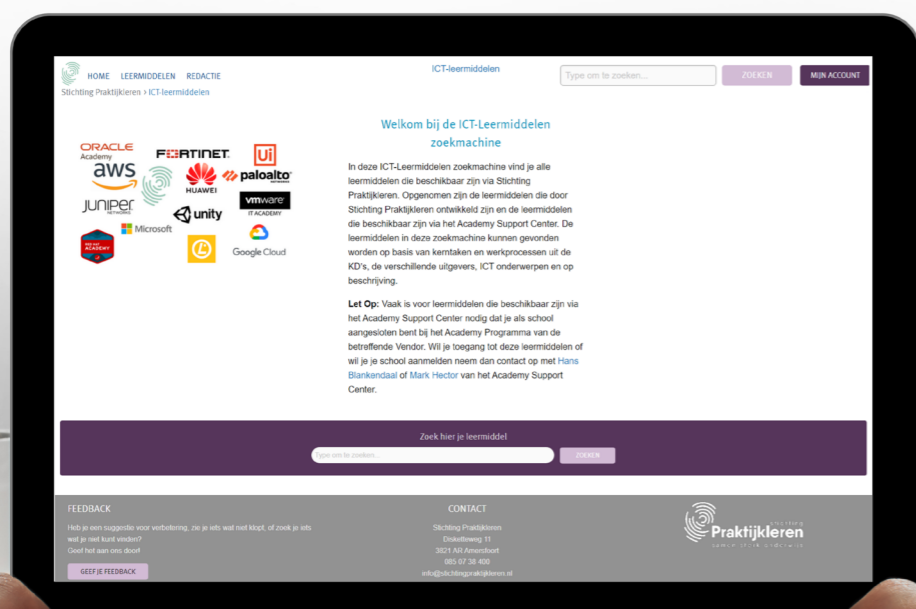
HOME LEERMIDDELEN REDACTIE

ICT-leermiddelen

Type om te zoeken...

ZOEKEN

MIJN ACCOUNT

Stichting Praktijkleren › ICT-leermiddelen

ORACLE Academy

aws

FORTINET

Ui

HUAWEI

paloalto

JUNIPER NETWORKS

unity

vmware IT ACADEMY

Microsoft

RED HAT ACADEMY

Google Cloud

Welkom bij de ICT-Leermiddelen zoekmachine

In deze ICT-Leermiddelen zoekmachine vind je alle leermiddelen die beschikbaar zijn via Stichting Praktijkleren. Opgenomen zijn de leermiddelen die door Stichting Praktijkleren ontwikkeld zijn en de leermiddelen die beschikbaar zijn via het Academy Support Center. De leermiddelen in deze zoekmachine kunnen gevonden worden op basis van kerntaken en werkprocessen uit de KD's, de verschillende uitgevers, ICT onderwerpen en op beschrijving.

Let Op: Vaak is voor leermiddelen die beschikbaar zijn via het Academy Support Center nodig dat je als school aangesloten bent bij het Academy Programma van de betreffende Vendor. Wil je toegang tot deze leermiddelen of wil je je school aanmelden neem dan contact op met Hans Blankendaal of Mark Hector van het Academy Support Center.

Zoek hier je leermiddel

Type om te zoeken...

ZOEKEN

FEEDBACK

Heb je een suggestie voor verbetering, zie je iets wat niet klopt, of zoek je iets wat je niet kunt vinden?
Geef het aan ons door!

GEEF JE FEEDBACK

CONTACT

Stichting Praktijkleren
Disketteweg 11
3821 AR Amersfoort
085 07 38 400
info@stichtingpraktijkleren.nl

stichting Praktijkleren
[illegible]